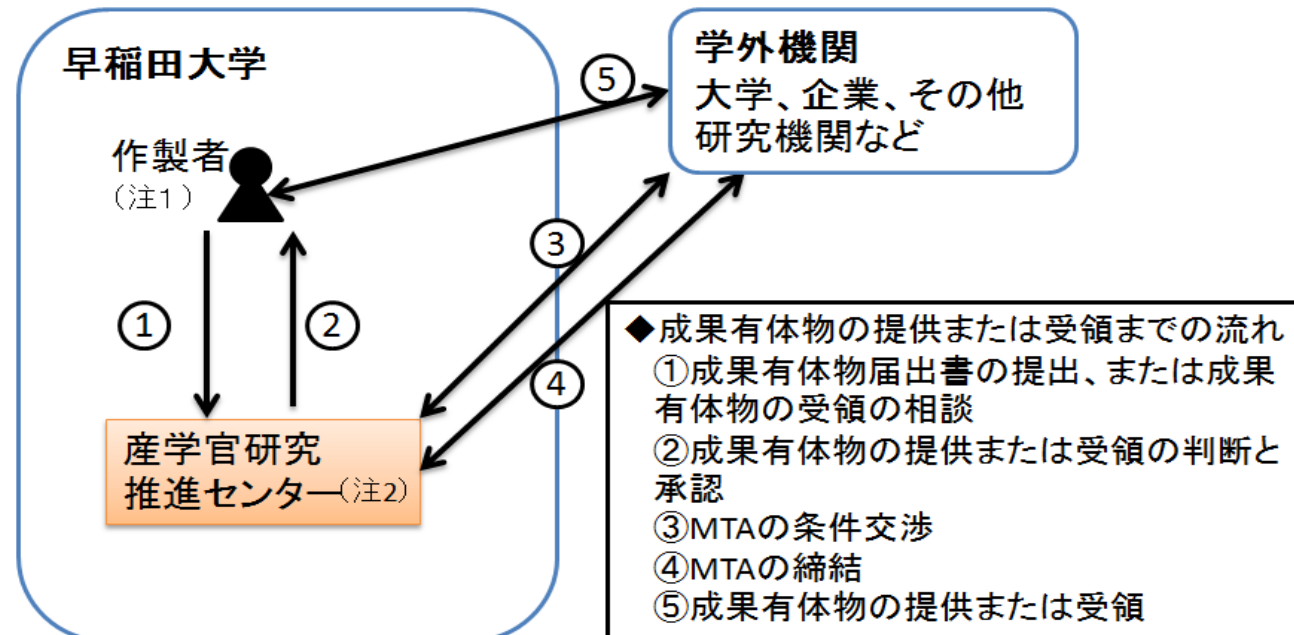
早稲田大学

作製者
（注1）

①

②

産学官研究
推進センター（注2）

⑤

③

④

学外機関
大学、企業、その他
研究機関など

◆成果有体物の提供または受領までの流れ
①成果有体物届出書の提出、または成果有体物の受領の相談
②成果有体物の提供または受領の判断と承認
③MTAの条件交渉
④MTAの締結
⑤成果有体物の提供または受領